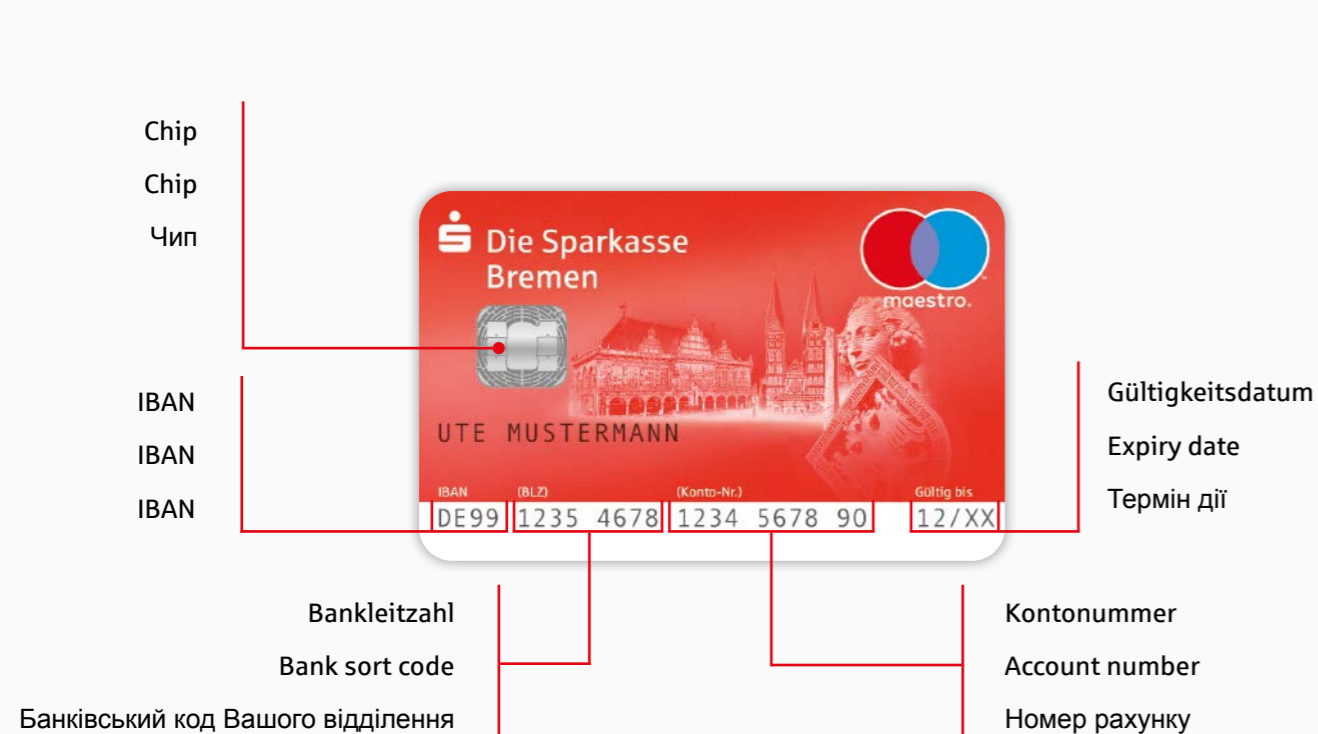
Chip

Chip

Чип

Die Sparkasse Bremen

maestro.

UTE MUSTERMANN

IBAN

IBAN

IBAN

IBAN (BLZ) (Konto-Nr.) Gültig bis

DE99 1235 4678 1234 5678 90 12/XX

Gültigkeitsdatum

Expiry date

Термін дії

Bankleitzahl

Bank sort code

Банківський код Вашого відділення

Kontonummer

Account number

Номер рахунку